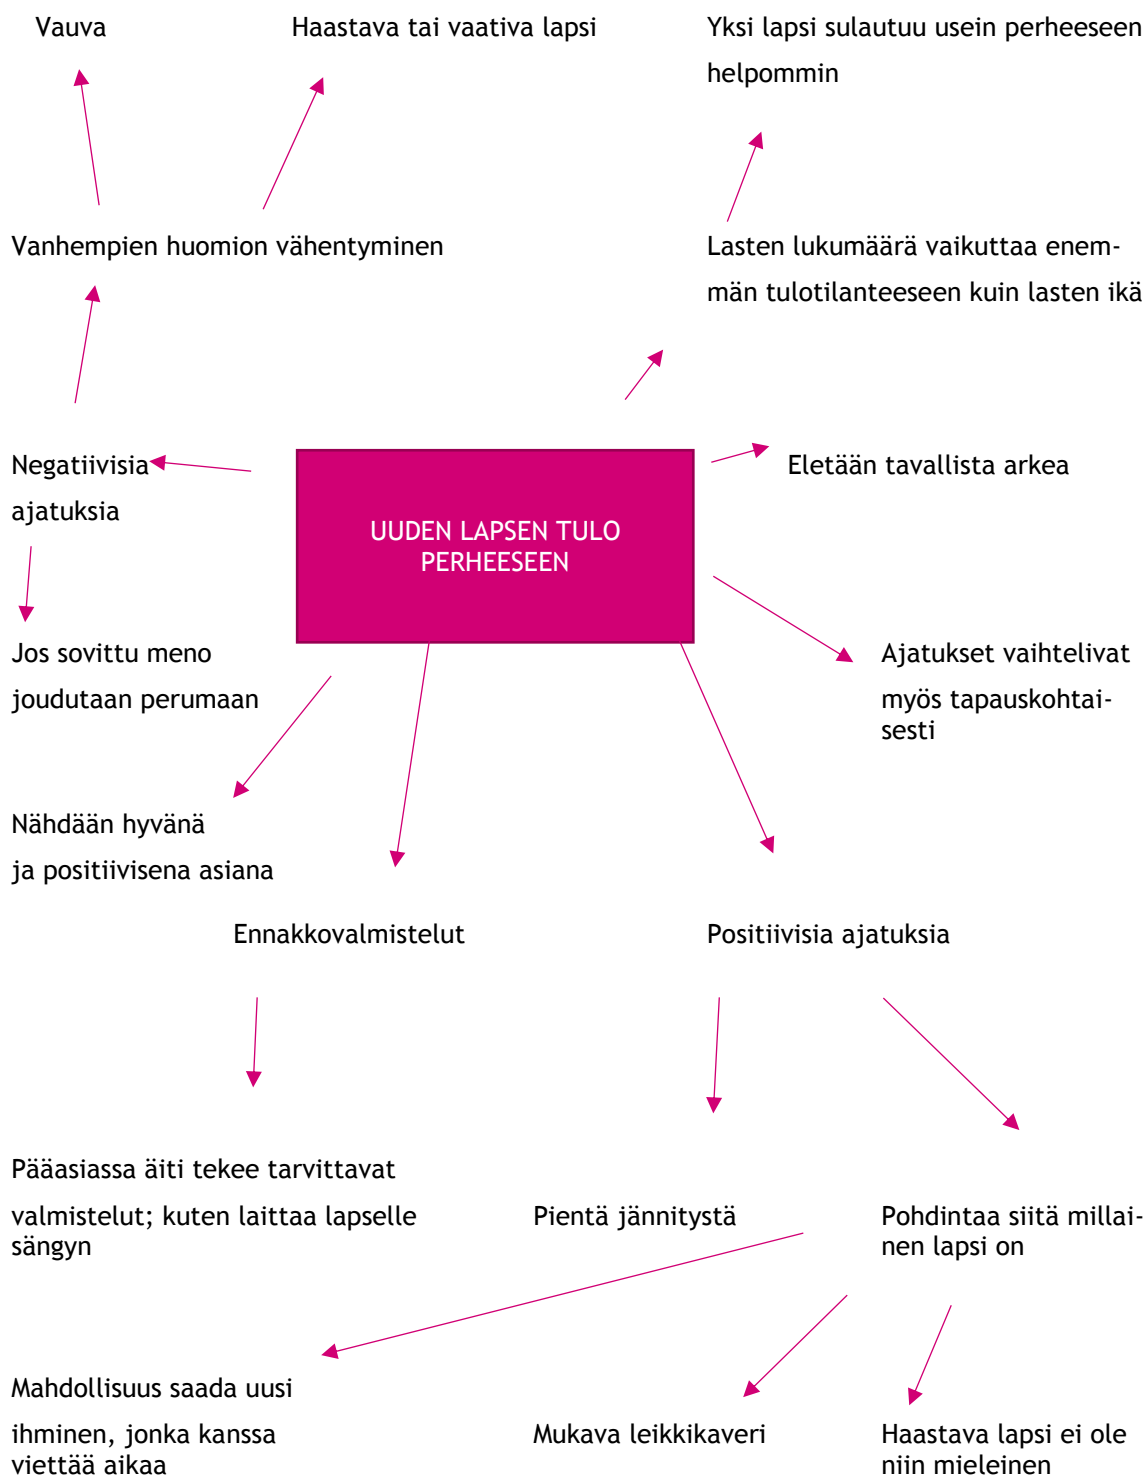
Vauva

Haastava tai vaativa lapsi

Yksi lapsi sulautuu usein perheeseen helpommin

Vanhempien huomion vähentyminen

Lasten lukumäärä vaikuttaa enemmän tulotilanteeseen kuin lasten ikä

Negatiivisia ajatuksia

UUDEN LAPSEN TULO PERHEESEEN

Eletään tavallista arkea

Jos sovittu meno joudutaan perumaan

Ajatukset vaihtelivat myös tapauskohtaisesti

Nähdään hyvänä ja positiivisena asiana

Ennakkovalmistelut

Positiivisia ajatuksia

Pääasiassa äiti tekee tarvittavat valmistelut; kuten laittaa lapselle sängyn

Pientä jännitystä

Pohdintaa siitä millainen lapsi on

Mahdollisuus saada uusi ihminen, jonka kanssa viettää aikaa

Mukava leikkikaveri

Haastava lapsi ei ole niin mieleinen